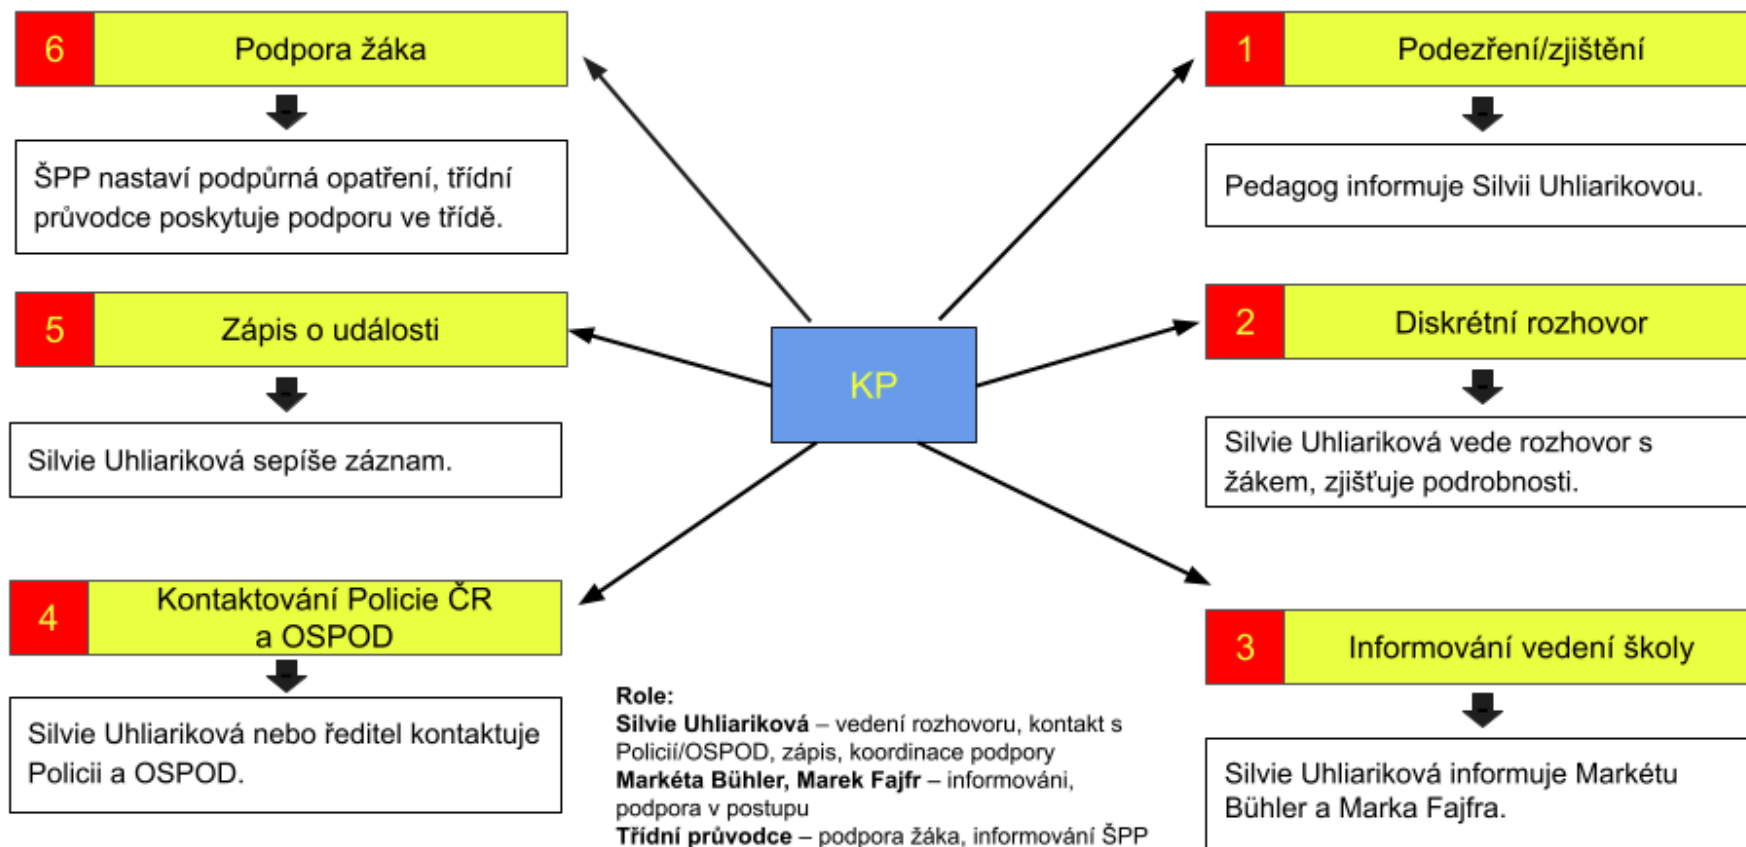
6 Podpora žáka

ŠPP nastaví podpůrná opatření, třídní průvodce poskytuje podporu ve třídě.

5 Zápis o události

Silvie Uhliariková sepíše záznam.

4 Kontaktování Policie ČR a OSPOD

Silvie Uhliariková nebo ředitel kontaktuje Policii a OSPOD.

KP

1 Podezření/zjištění

Pedagog informuje Silvii Uhliarikovou.

2 Diskrétní rozhovor

Silvie Uhliariková vede rozhovor s žákem, zjišťuje podrobnosti.

3 Informování vedení školy

Silvie Uhliariková informuje Markétu Bühler a Marka Fajfra.

**Role:**
**Silvie Uhliariková** – vedení rozhovoru, kontakt s Policií/OSPOD, zápis, koordinace podpory
**Markéta Bühler, Marek Fajfr** – informování, podpora v postupu
**Třídní průvodce** – podpora žáka, informování ŠPP